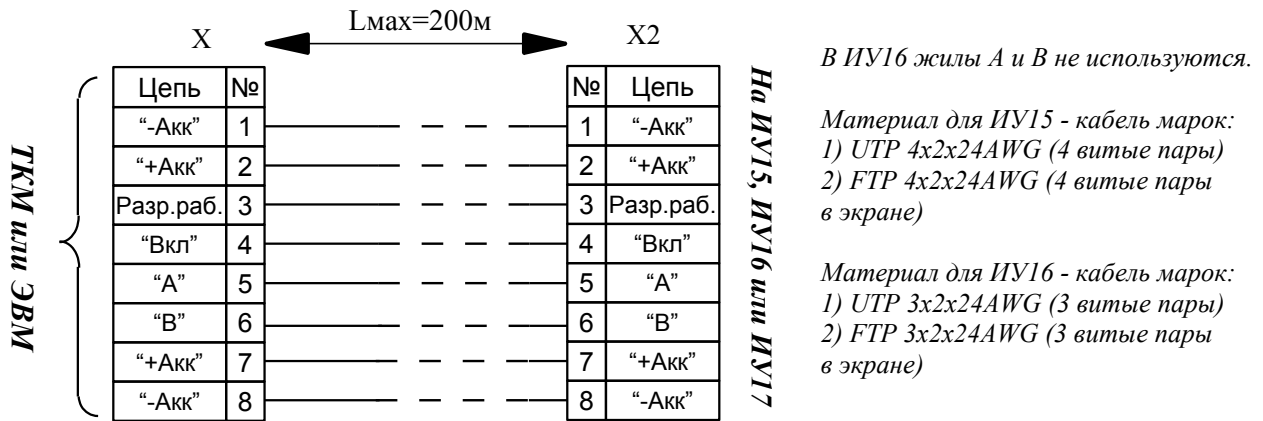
X

Lмах=200м

X2

ТКМ или ЭВМ

| Цепь | № |
|---|---|
| “-Акк” | 1 |
| “+Акк” | 2 |
| Разр.раб. | 3 |
| “Вкл” | 4 |
| “A” | 5 |
| “B” | 6 |
| “+Акк” | 7 |
| “-Акк” | 8 |

| № | Цепь |
|---|---|
| 1 | “-Акк” |
| 2 | “+Акк” |
| 3 | Разр.раб. |
| 4 | “Вкл” |
| 5 | “A” |
| 6 | “B” |
| 7 | “+Акк” |
| 8 | “-Акк” |

На ИУ15, ИУ16 или ИУ17

В ИУ16 жилы A и B не используются.

Материал для ИУ15 - кабель марок:
1) UTP 4x2x24AWG (4 витые пары)
2) FTP 4x2x24AWG (4 витые пары в экране)

Материал для ИУ16 - кабель марок:
1) UTP 3x2x24AWG (3 витые пары)
2) FTP 3x2x24AWG (3 витые пары в экране)